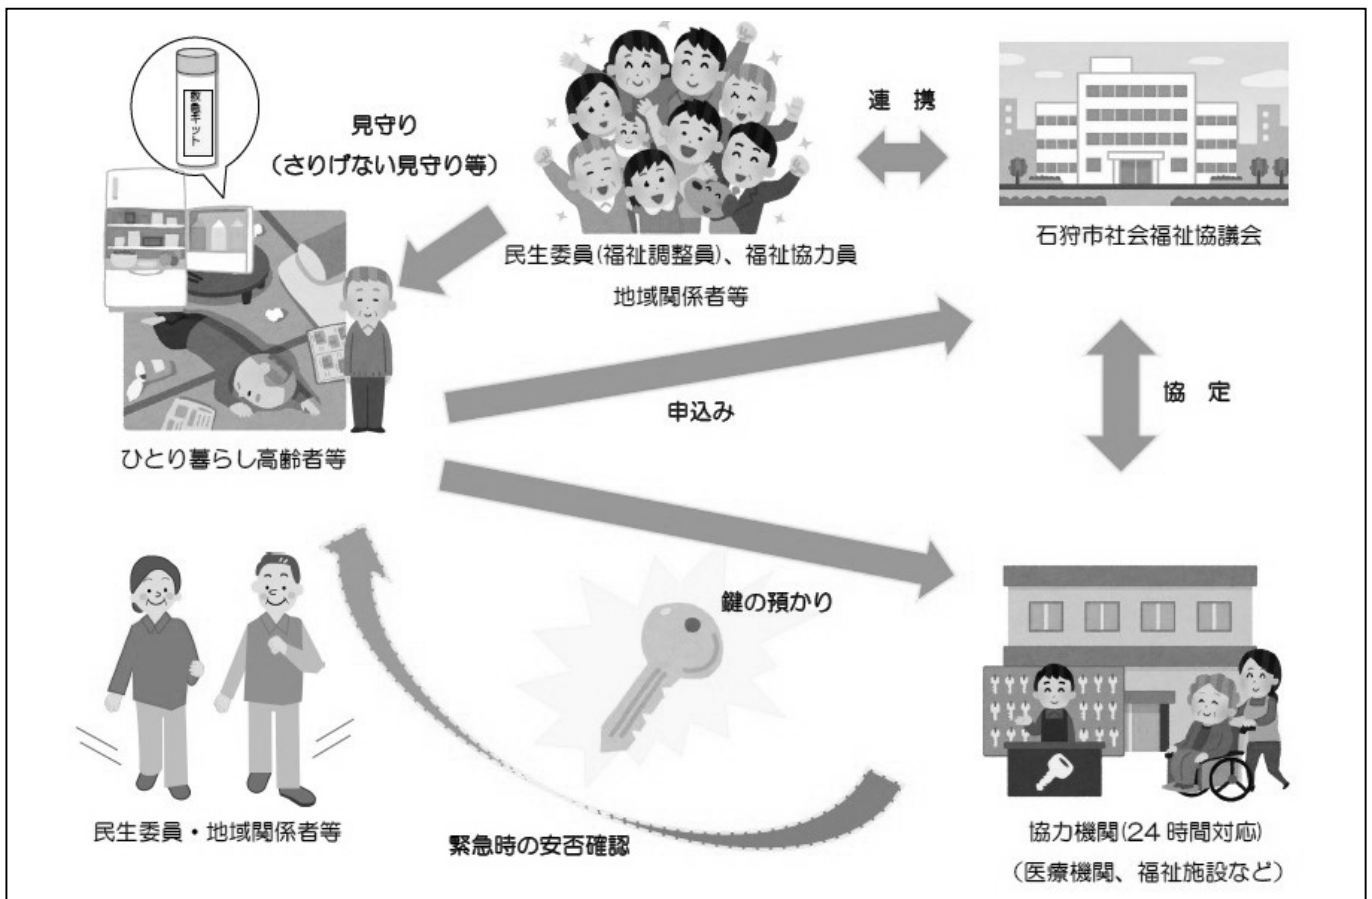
救急キット

見守り
（さりげない見守り等）

連 携

民生委員(福祉調整員)、福祉協力員
地域関係者等

石狩市社会福祉協議会

ひとり暮らし高齢者等

申込み

協 定

鍵の預かり

民生委員・地域関係者等

緊急時の安否確認

協力機関(24 時間対応)
（医療機関、福祉施設など）